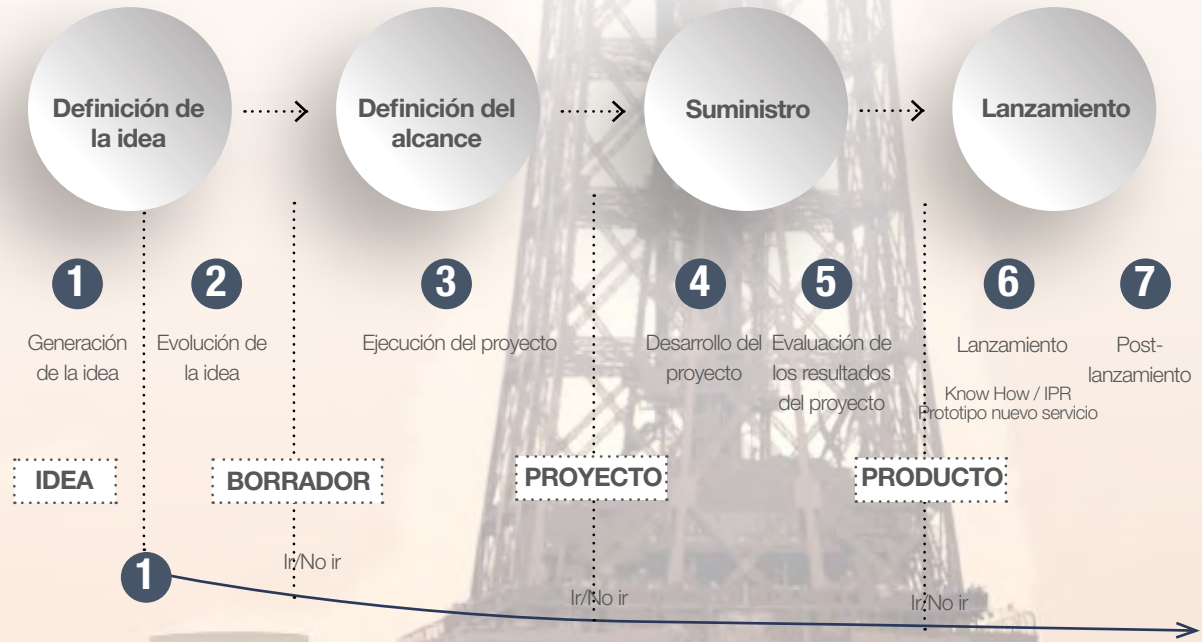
Definición de la idea

Definición del alcance

Suministro

Lanzamiento

1
Generación de la idea

2
Evolución de la idea

3
Ejecución del proyecto

4
Desarrollo del proyecto

5
Evaluación de los resultados del proyecto

6
Lanzamiento
Know How / IPR
Prototipo nuevo servicio

7
Post-lanzamiento

IDEA

BORRADOR

PROYECTO

PRODUCTO

Ir/No ir

Ir/No ir

Ir/No ir

1